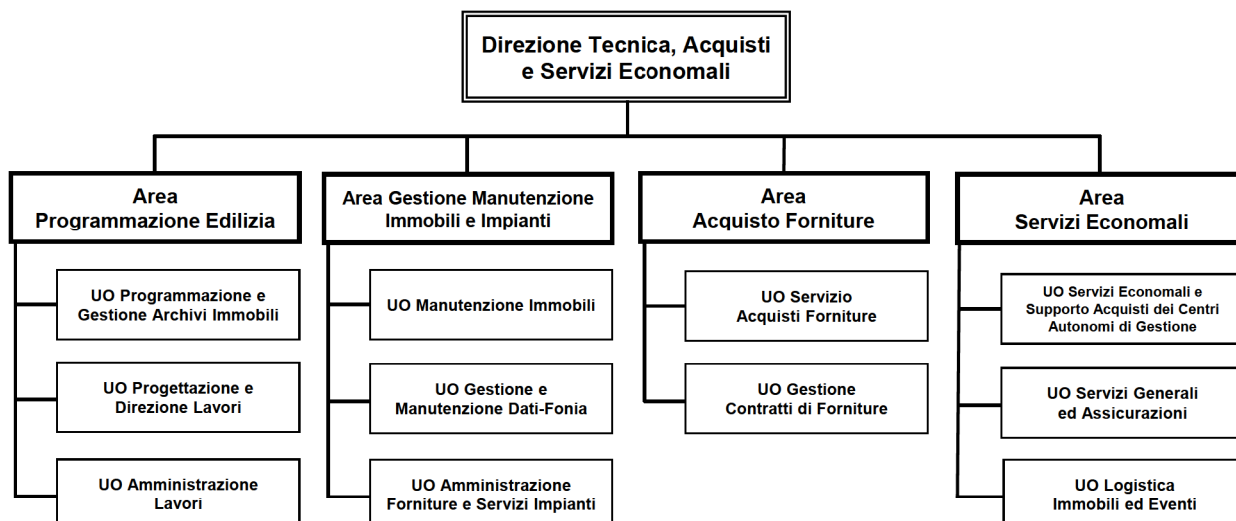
Direzione Tecnica, Acquisti e Servizi Economali

Area Programmazione Edilizia

UO Programmazione e Gestione Archivi Immobili

UO Progettazione e Direzione Lavori

UO Amministrazione Lavori

Area Gestione Manutenzione Immobili e Impianti

UO Manutenzione Immobili

UO Gestione e Manutenzione Dati-Fonia

UO Amministrazione Forniture e Servizi Impianti

Area Acquisto Forniture

UO Servizio Acquisti Forniture

UO Gestione Contratti di Forniture

Area Servizi Economali

UO Servizi Economali e Supporto Acquisti dei Centri Autonomi di Gestione

UO Servizi Generali ed Assicurazioni

UO Logistica Immobili ed Eventi